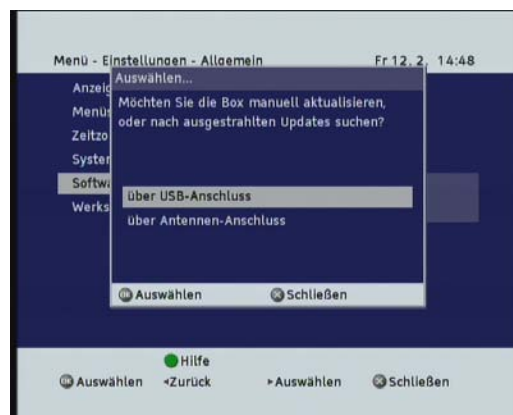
Menü - Einstellungen - Allgemein Fr 12.2. 14:48

Anzeig
Menüs
Zeitzo
System
Softwa
Werks

Auswählen...

Möchten Sie die Box manuell aktualisieren, oder nach ausgestrahlten Updates suchen?

über USB-Anschluss
über Antennen-Anschluss

Auswählen Schließen

Hilfe
Auswählen ◂Zurück ▸Auswählen Schließen